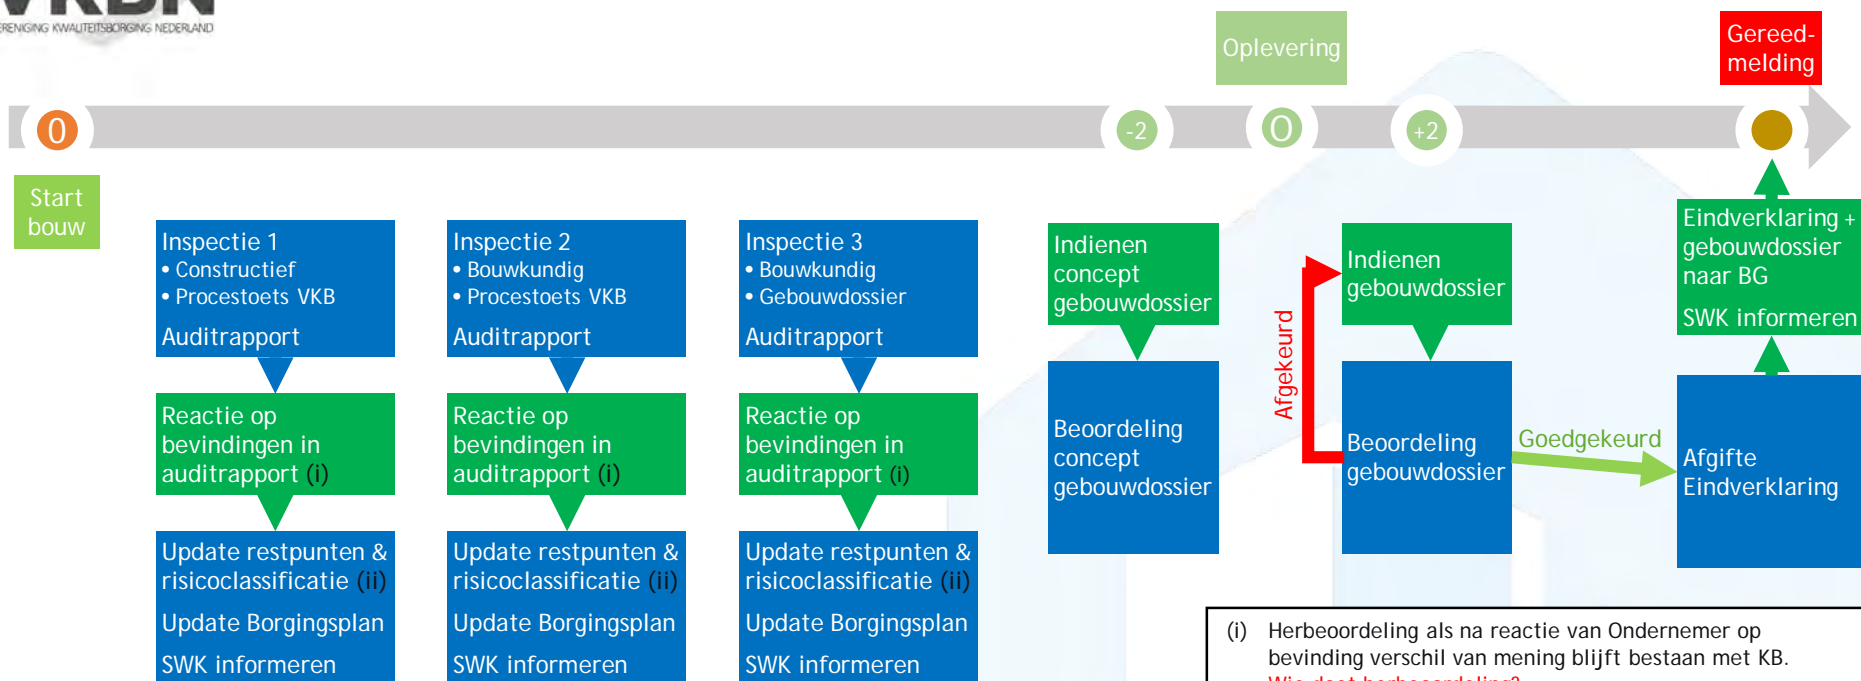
VKBN
ERENIGING KWALITEITSBORGING NEDERLAND

Oplevering

Gereed-melding

0

-2

O

+2

Start bouw

Inspectie 1
• Constructief
• Procestoets VKB
Auditrapport

Reactie op bevindingen in auditrapport (i)

Update restpunten & risicoclassificatie (ii)
Update Borgingsplan
SWK informeren

Inspectie 2
• Bouwkundig
• Procestoets VKB
Auditrapport

Reactie op bevindingen in auditrapport (i)

Update restpunten & risicoclassificatie (ii)
Update Borgingsplan
SWK informeren

Inspectie 3
• Bouwkundig
• Gebouwdossier
Auditrapport

Reactie op bevindingen in auditrapport (i)

Update restpunten & risicoclassificatie (ii)
Update Borgingsplan
SWK informeren

Indienen concept gebouwdossier

Beoordeling concept gebouwdossier

Afgekeurd

Indienen gebouwdossier

Beoordeling gebouwdossier

Goedgekeurd

Eindverklaring + gebouwdossier naar BG
SWK informeren

Afgifte Eindverklaring

(i) Herbeoordeling als na reactie van Ondernemer op bevinding verschil van mening blijft bestaan met KB.
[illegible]